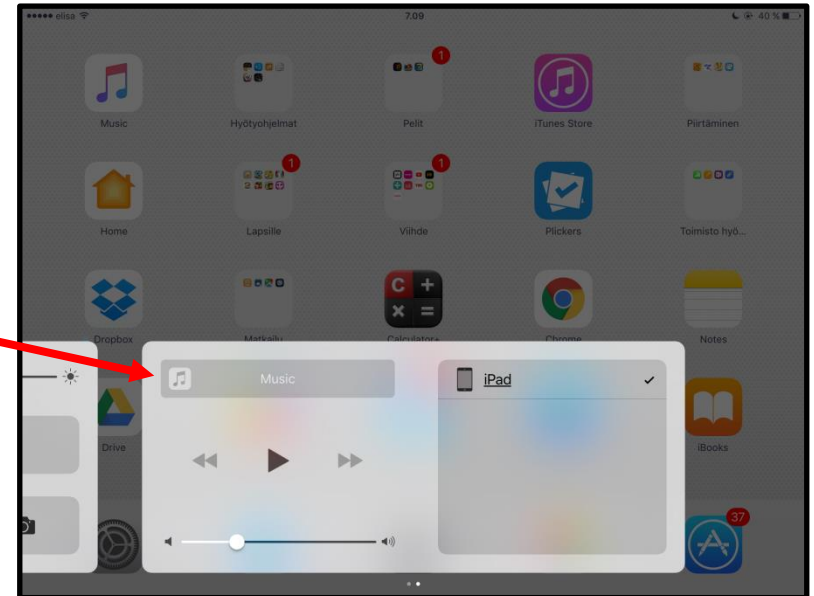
●●●●● elisa
7.09
40 %

Music
Hyötyohjelmat
1
Pelit
iTunes Store
Piirtäminen

Home
1
Lapsille
1
Vihde
Plickers
Toimisto hyö...

Dropbox
Matkailu
C +
× =
Calculator+
Chrome
Notes

Drive
iBooks

37

Music
iPad